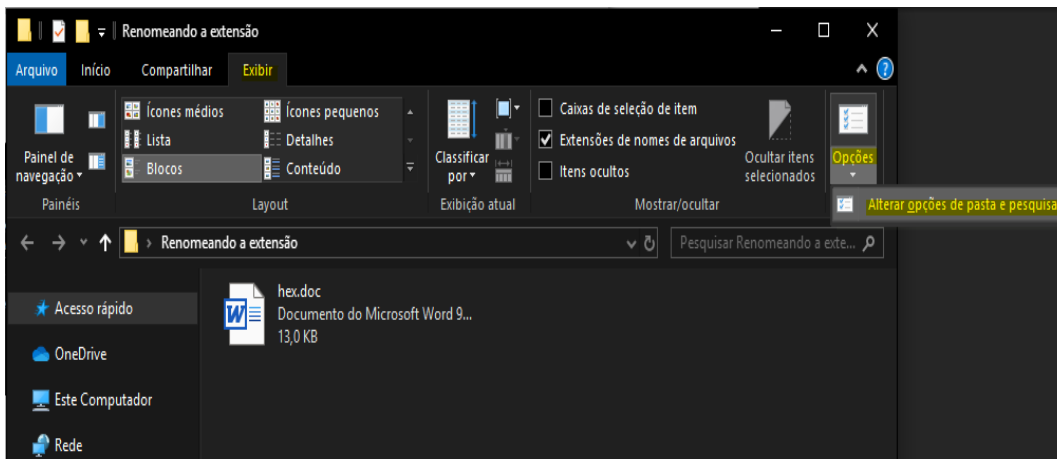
Renomeando a extensão

Arquivo Início Compartilhar Exibir

Painel de navegação

Ícones médios
Lista
Blocos
Ícones pequenos
Detalhes
Conteúdo

Classificar por

Caixas de seleção de item
Extensões de nomes de arquivos
Itens ocultos

Ocultar itens selecionados

Opções

Painéis
Layout
Exibição atual
Mostrar/ocultar

Alterar opções de pasta e pesquisa

Renomeando a extensão

Pesquisar Renomeando a exte...

Acesso rápido
OneDrive
Este Computador
Rede

hex.doc
Documento do Microsoft Word 9...
13,0 KB